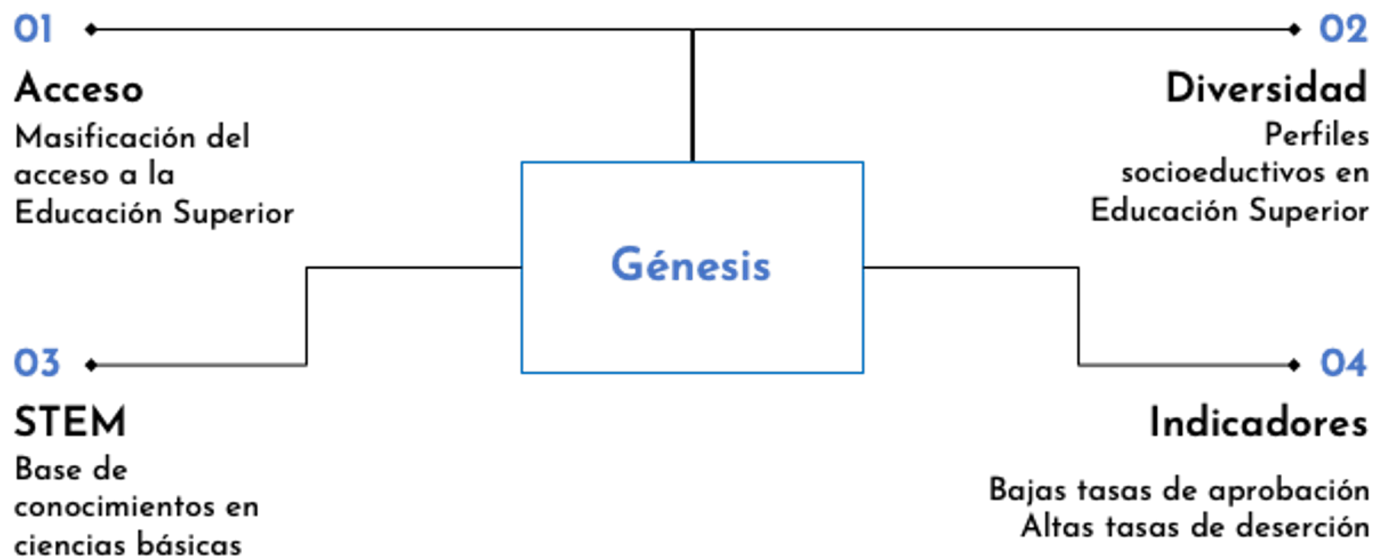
01

Acceso

Masificación del acceso a la Educación Superior

02

Diversidad

Perfiles socioeductivos en Educación Superior

Génesis

03

STEM

Base de conocimientos en ciencias básicas

04

Indicadores

Bajas tasas de aprobación
Altas tasas de deserción